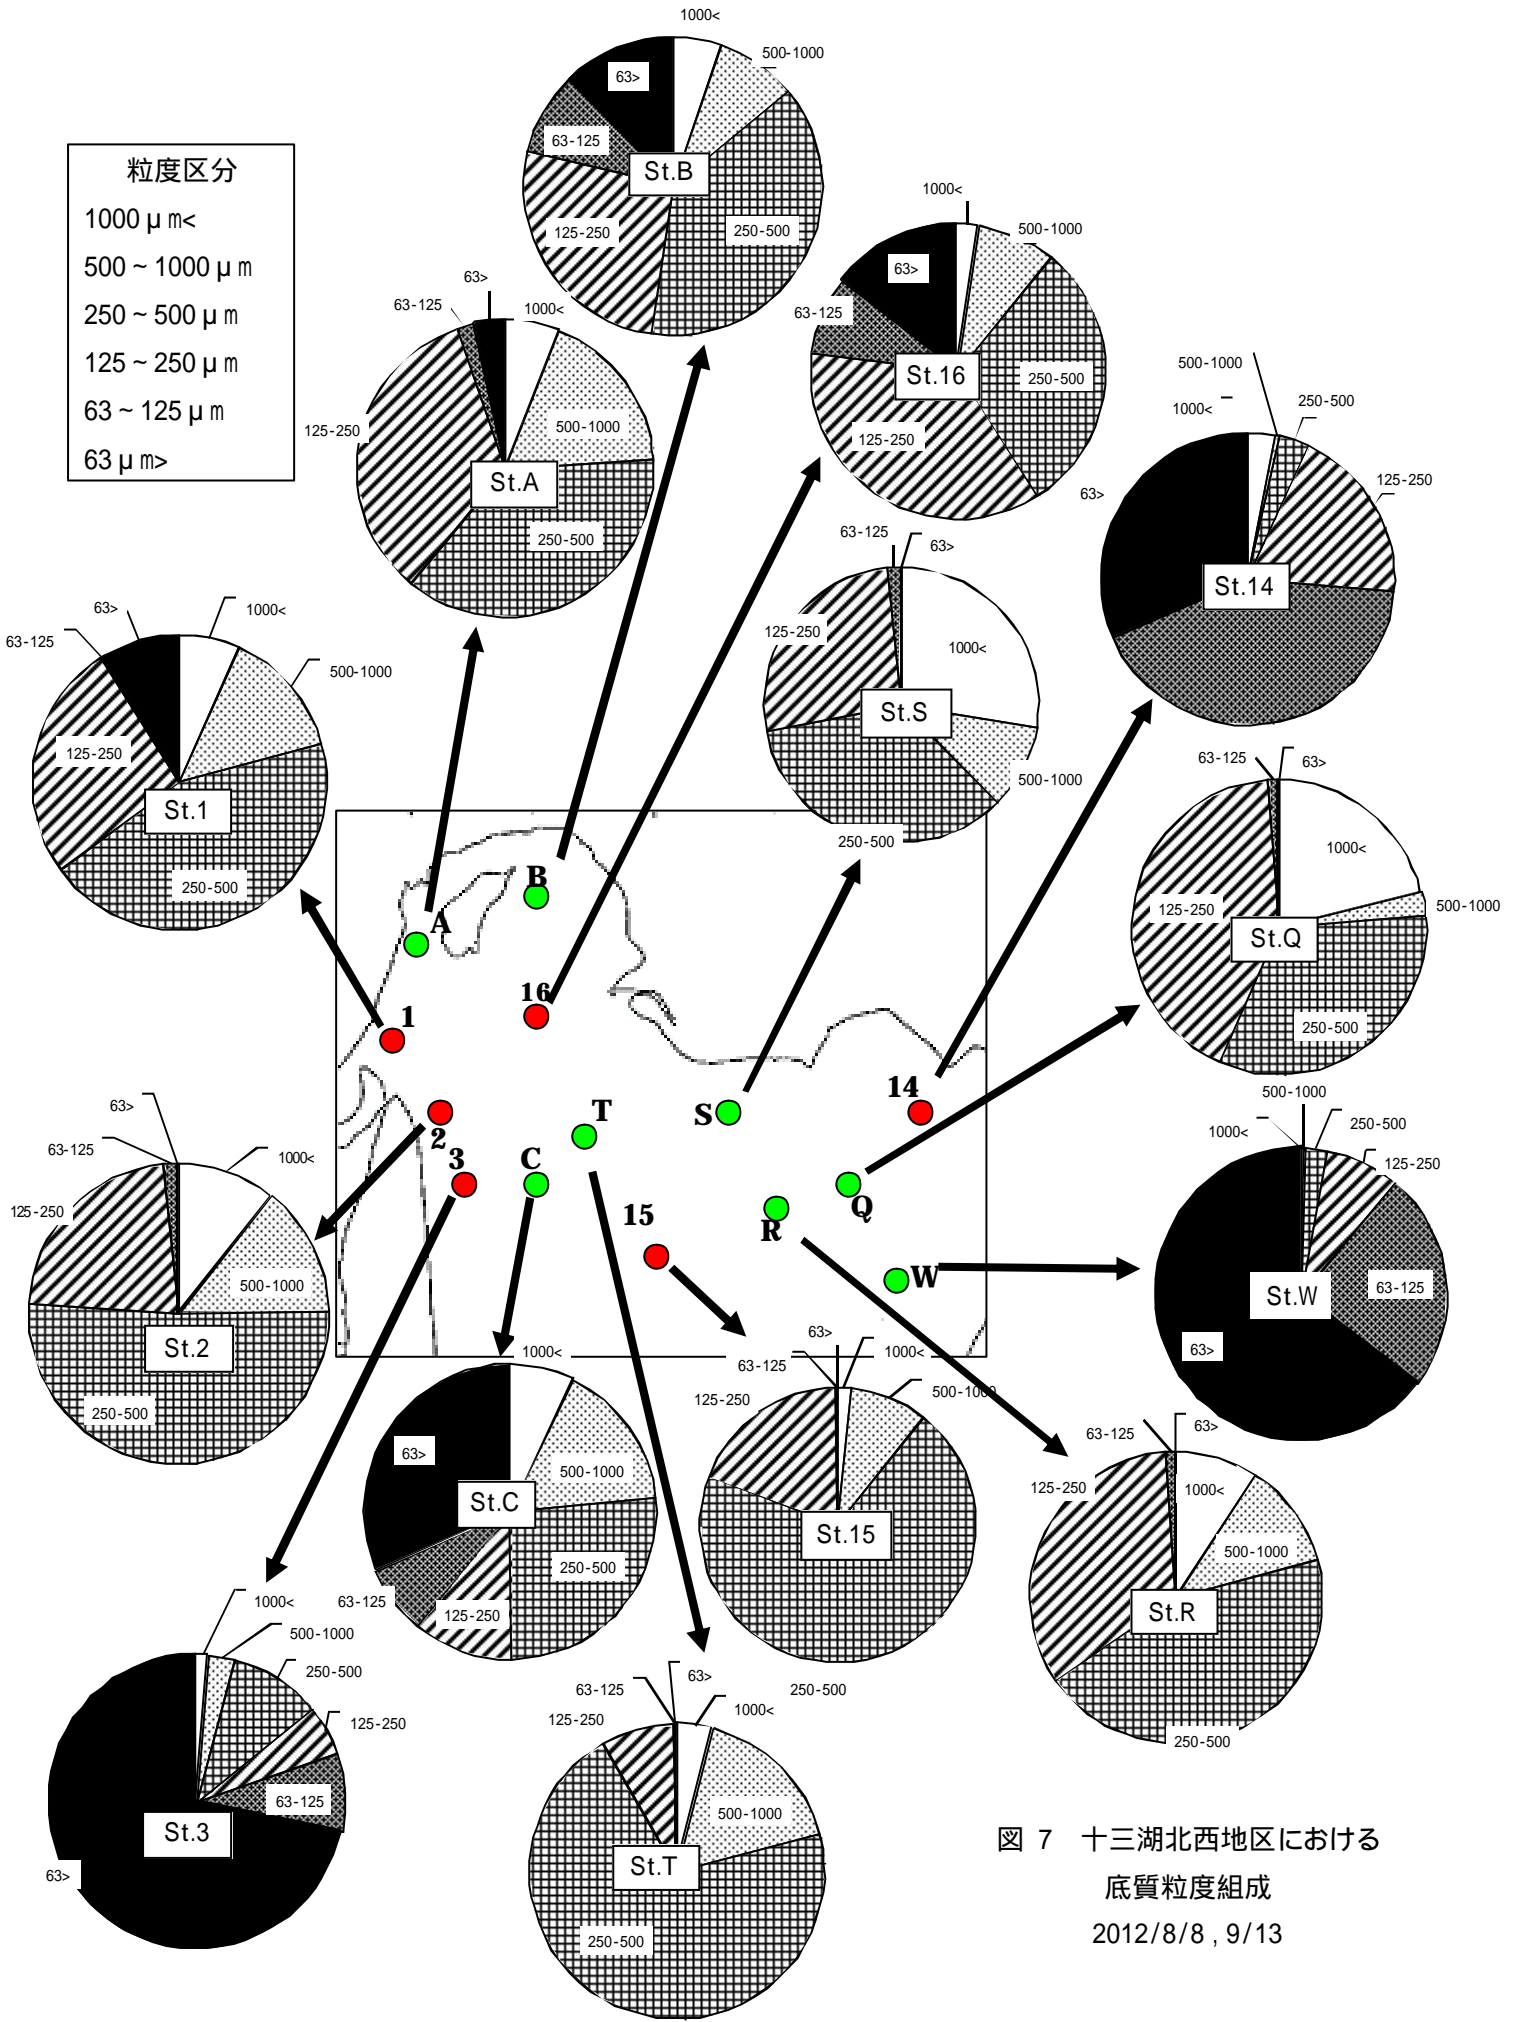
粒度区分
1000μm<
500～1000μm
250～500μm
125～250μm
63～125μm
63μm>

1000<
500-1000
63>
63-125
St.B
125-250
250-500

63>
63-125
1000<
125-250
500-1000
St.A
250-500

1000<
500-1000
63>
63-125
St.16
250-500
125-250

500-1000
1000<
250-500
125-250
63>
St.14

63>
1000<
63-125
500-1000
125-250
St.1
250-500

63-125
63>
125-250
1000<
St.S
500-1000
250-500

63-125
63>
1000<
125-250
500-1000
St.Q
250-500

B
A
16
1
14
2
T
S
3
C
Q
15
R
W

500-1000
1000<
250-500
125-250
St.W
63-125
63>

63>
63-125
1000<
125-250
500-1000
St.2
250-500

1000<
63>
500-1000
St.C
250-500
63-125
125-250

63>
63-125
1000<
125-250
500-1000
St.15

63-125
63>
125-250
1000<
500-1000
St.R
250-500

1000<
500-1000
250-500
125-250
63-125
St.3
63>

63-125
63>
250-500
125-250
1000<
500-1000
St.T
250-500

図 7 十三湖北西地区における
底質粒度組成
2012/8/8 , 9/13